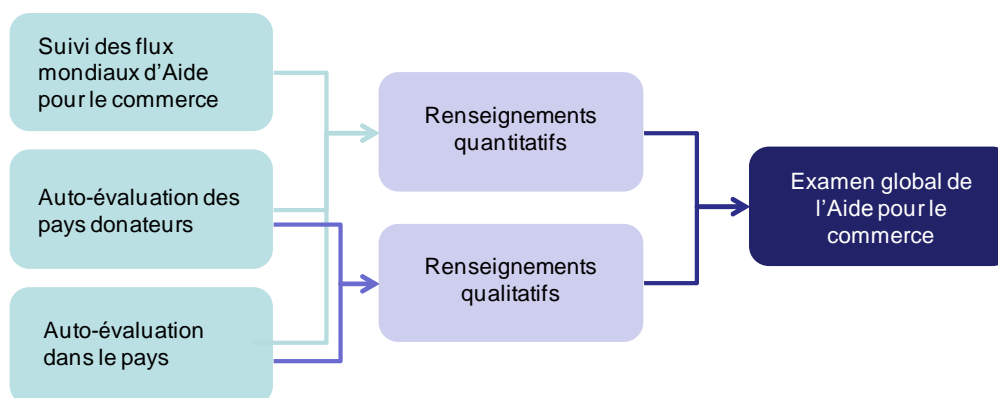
Suivi des flux mondiaux d'Aide pour le commerce

Auto-évaluation des pays donateurs

Auto-évaluation dans le pays

Renseignements quantitatifs

Renseignements qualitatifs

Examen global de l'Aide pour le commerce